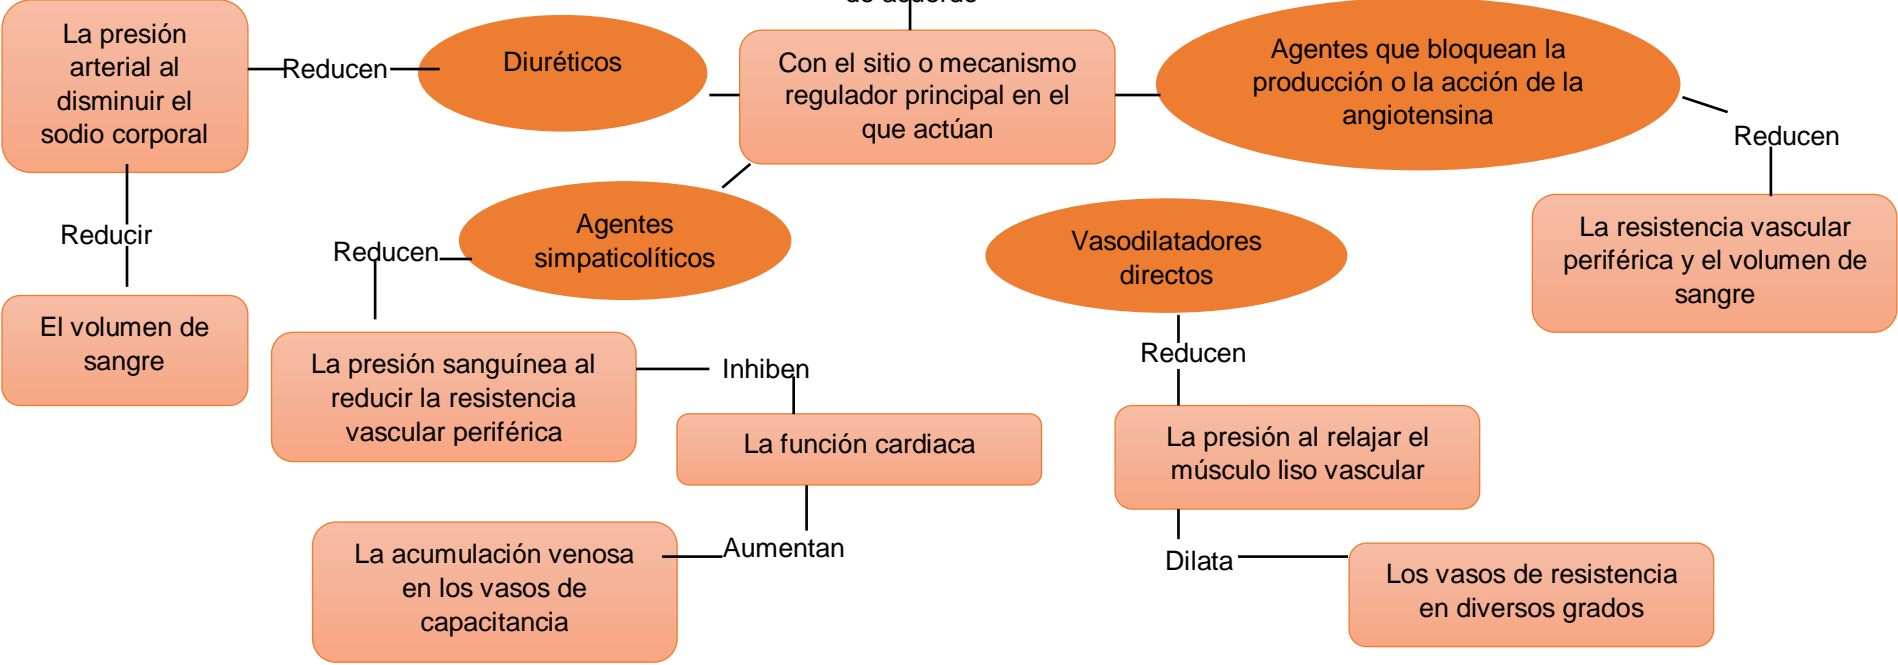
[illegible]

La presión arterial al disminuir el sodio corporal

Reducen

Diuréticos

Con el sitio o mecanismo regulador principal en el que actúan

Agentes que bloquean la producción o la acción de la angiotensina

Reducen

La resistencia vascular periférica y el volumen de sangre

Reducir

El volumen de sangre

Reducen

Agentes simpaticolíticos

Vasodilatadores directos

La presión sanguínea al reducir la resistencia vascular periférica

Inhiben

La función cardiaca

Reducen

La presión al relajar el músculo liso vascular

La acumulación venosa en los vasos de capacitancia

Aumentan

Dilata

Los vasos de resistencia en diversos grados